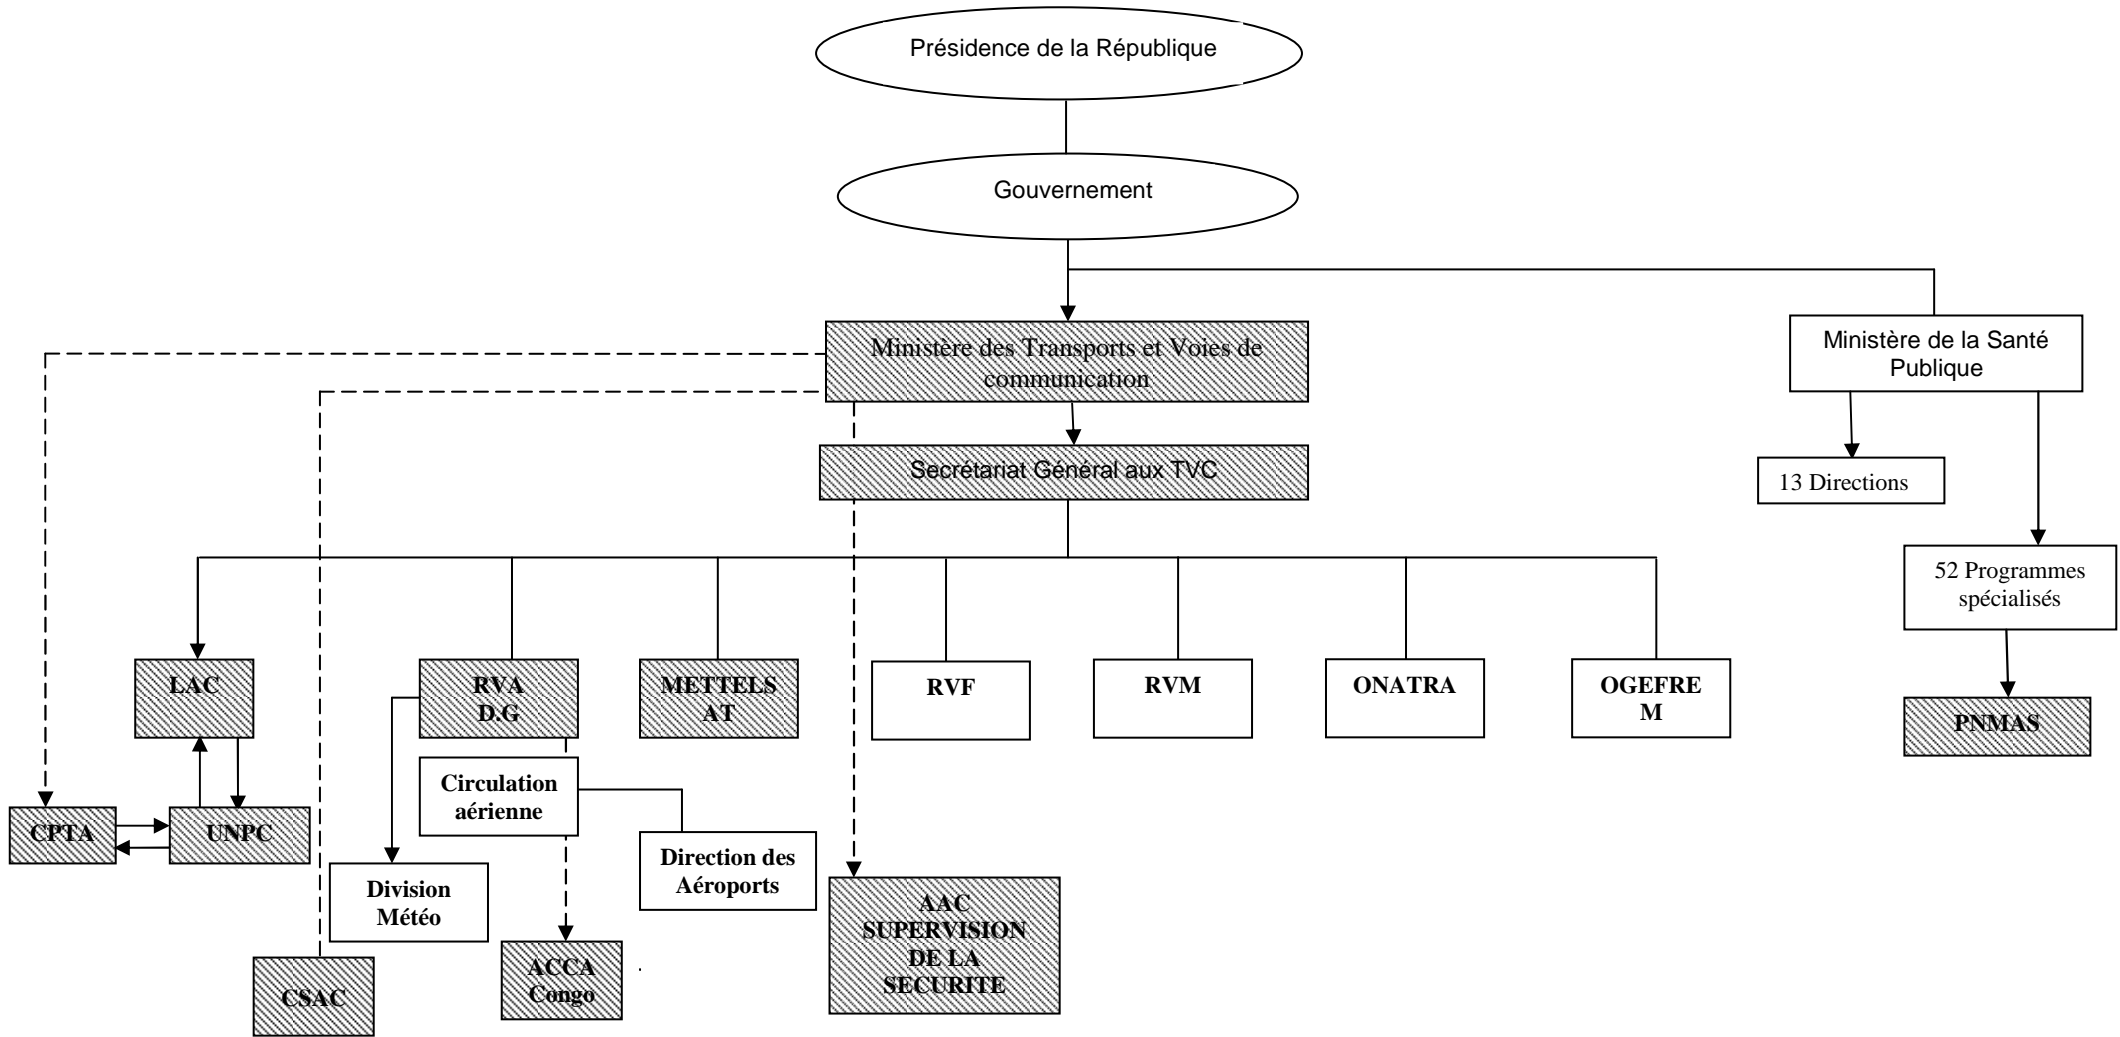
Présidence de la République

Gouvernement

Ministère des Transports et Voies de communication

Ministère de la Santé Publique

Secrétariat Général aux TVC

13 Directions

52 Programmes spécialisés

LAC

RVA D.G

METTELSAT

RVF

RVM

ONATRA

OGEFREM

PNMAS

Circulation aérienne

CPTA

UNPC

Direction des Aéroports

Division Météo

AAC SUPERVISION DE LA SECURITE

ACCA Congo

CSAC